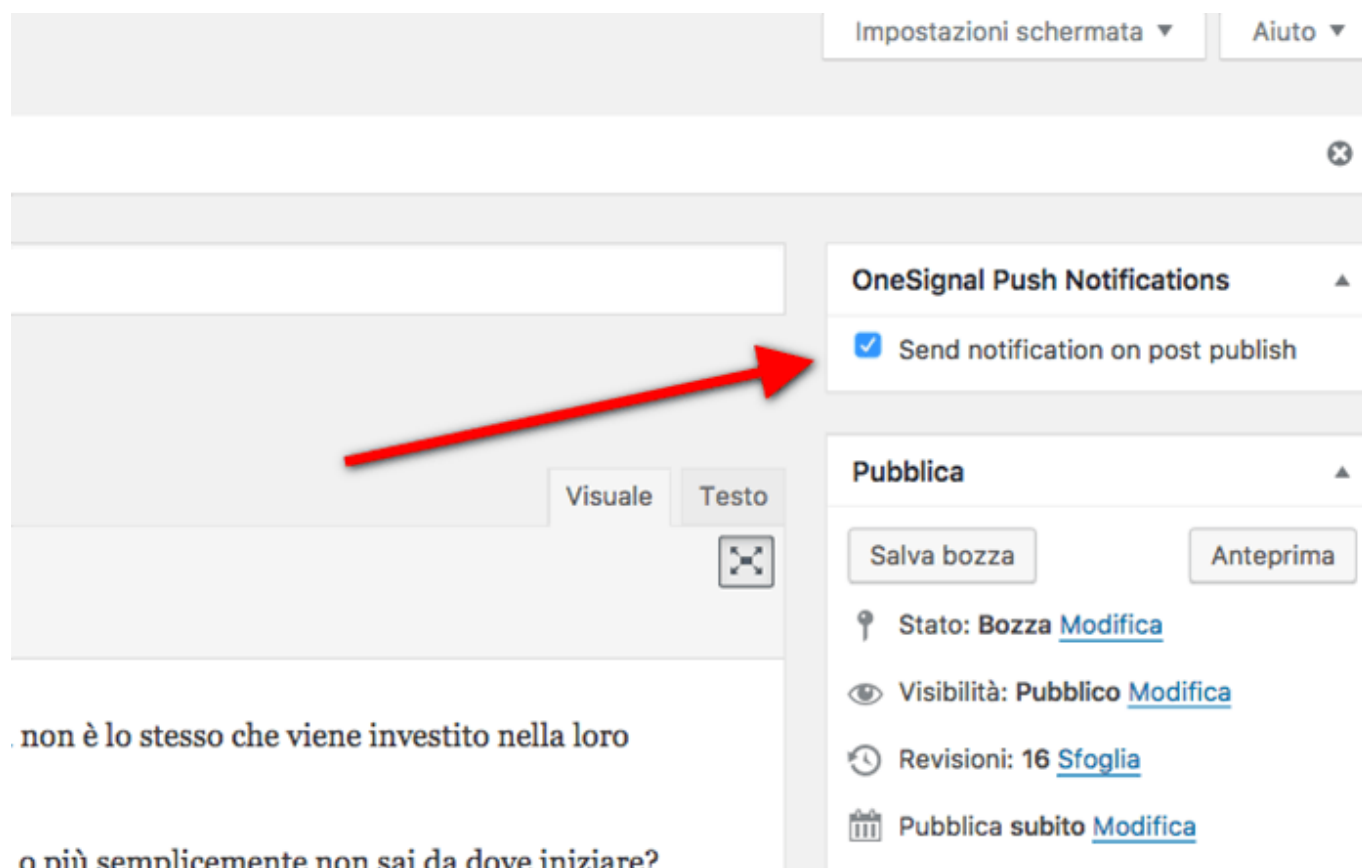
Impostazioni schermata ▼

Aiuto ▼

OneSignal Push Notifications

Send notification on post publish

Visuale

Testo

Pubblica

Salva bozza

Anteprima

Stato: Bozza Modifica

Visibilità: Pubblico Modifica

Revisioni: 16 Sfoglia

Pubblica subito Modifica

non è lo stesso che viene investito nella loro

o più semplicemente non sai da dove iniziare?